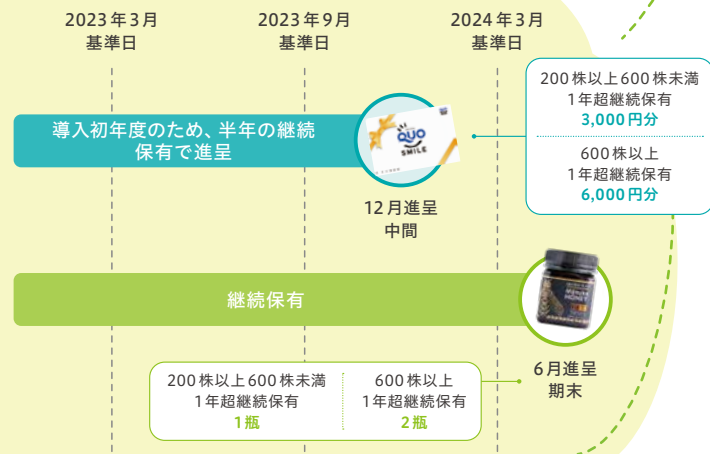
2023年3月
基準日

2023年9月
基準日

2024年3月
基準日

導入初年度のため、半年の継続保有で進呈

QUO
SMILE

200株以上600株未満
1年超継続保有
3,000円分

600株以上
1年超継続保有
6,000円分

12月進呈
中間

継続保有

6月進呈
期末

200株以上600株未満
1年超継続保有
1瓶

600株以上
1年超継続保有
2瓶